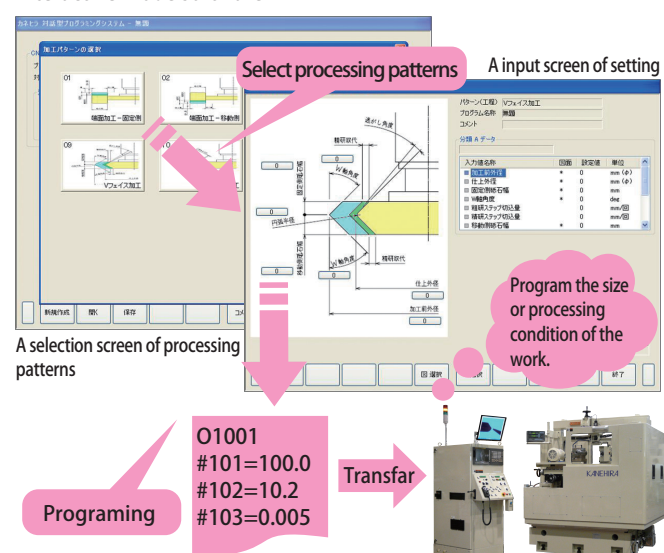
カネヒラ 対話型プログラミングシステム - 無題

加工パターンの選択

01

02

端面加工－固定側

端面加工－移動側

09

Vフェイス加工

新規作成

開く

保存

Select processing patterns

A input screen of setting

パターン(工程) Vフェイス加工

プログラム名称 無題

コメント

分類 A データ

| 入力値名称 | 図面 | 設定値 | 単位 |
|---|---|---|---|
| 加工前外径 | * | 0 | mm (φ) |
| 仕上外径 | * | 0 | mm (φ) |
| 固定側砥石幅 | * | 0 | mm |
| V軸角度 | * | 0 | deg |
| 粗研ステップ切込量 | | 0 | mm/回 |
| 精研ステップ切込量 | | 0 | mm/回 |
| 移動側砥石幅 | * | 0 | mm |

精研取代

逃がしL角度

RV軸角度

固定側砥石幅

内端半径

移動側砥石幅

LV軸角度

粗研取代

仕上外径

加工前外径

0

図 選択

終了

Program the size or processing condition of the work.

A selection screen of processing patterns

O1001
#101=100.0
#102=10.2
#103=0.005

Programing

Transfar

KANEHIRA